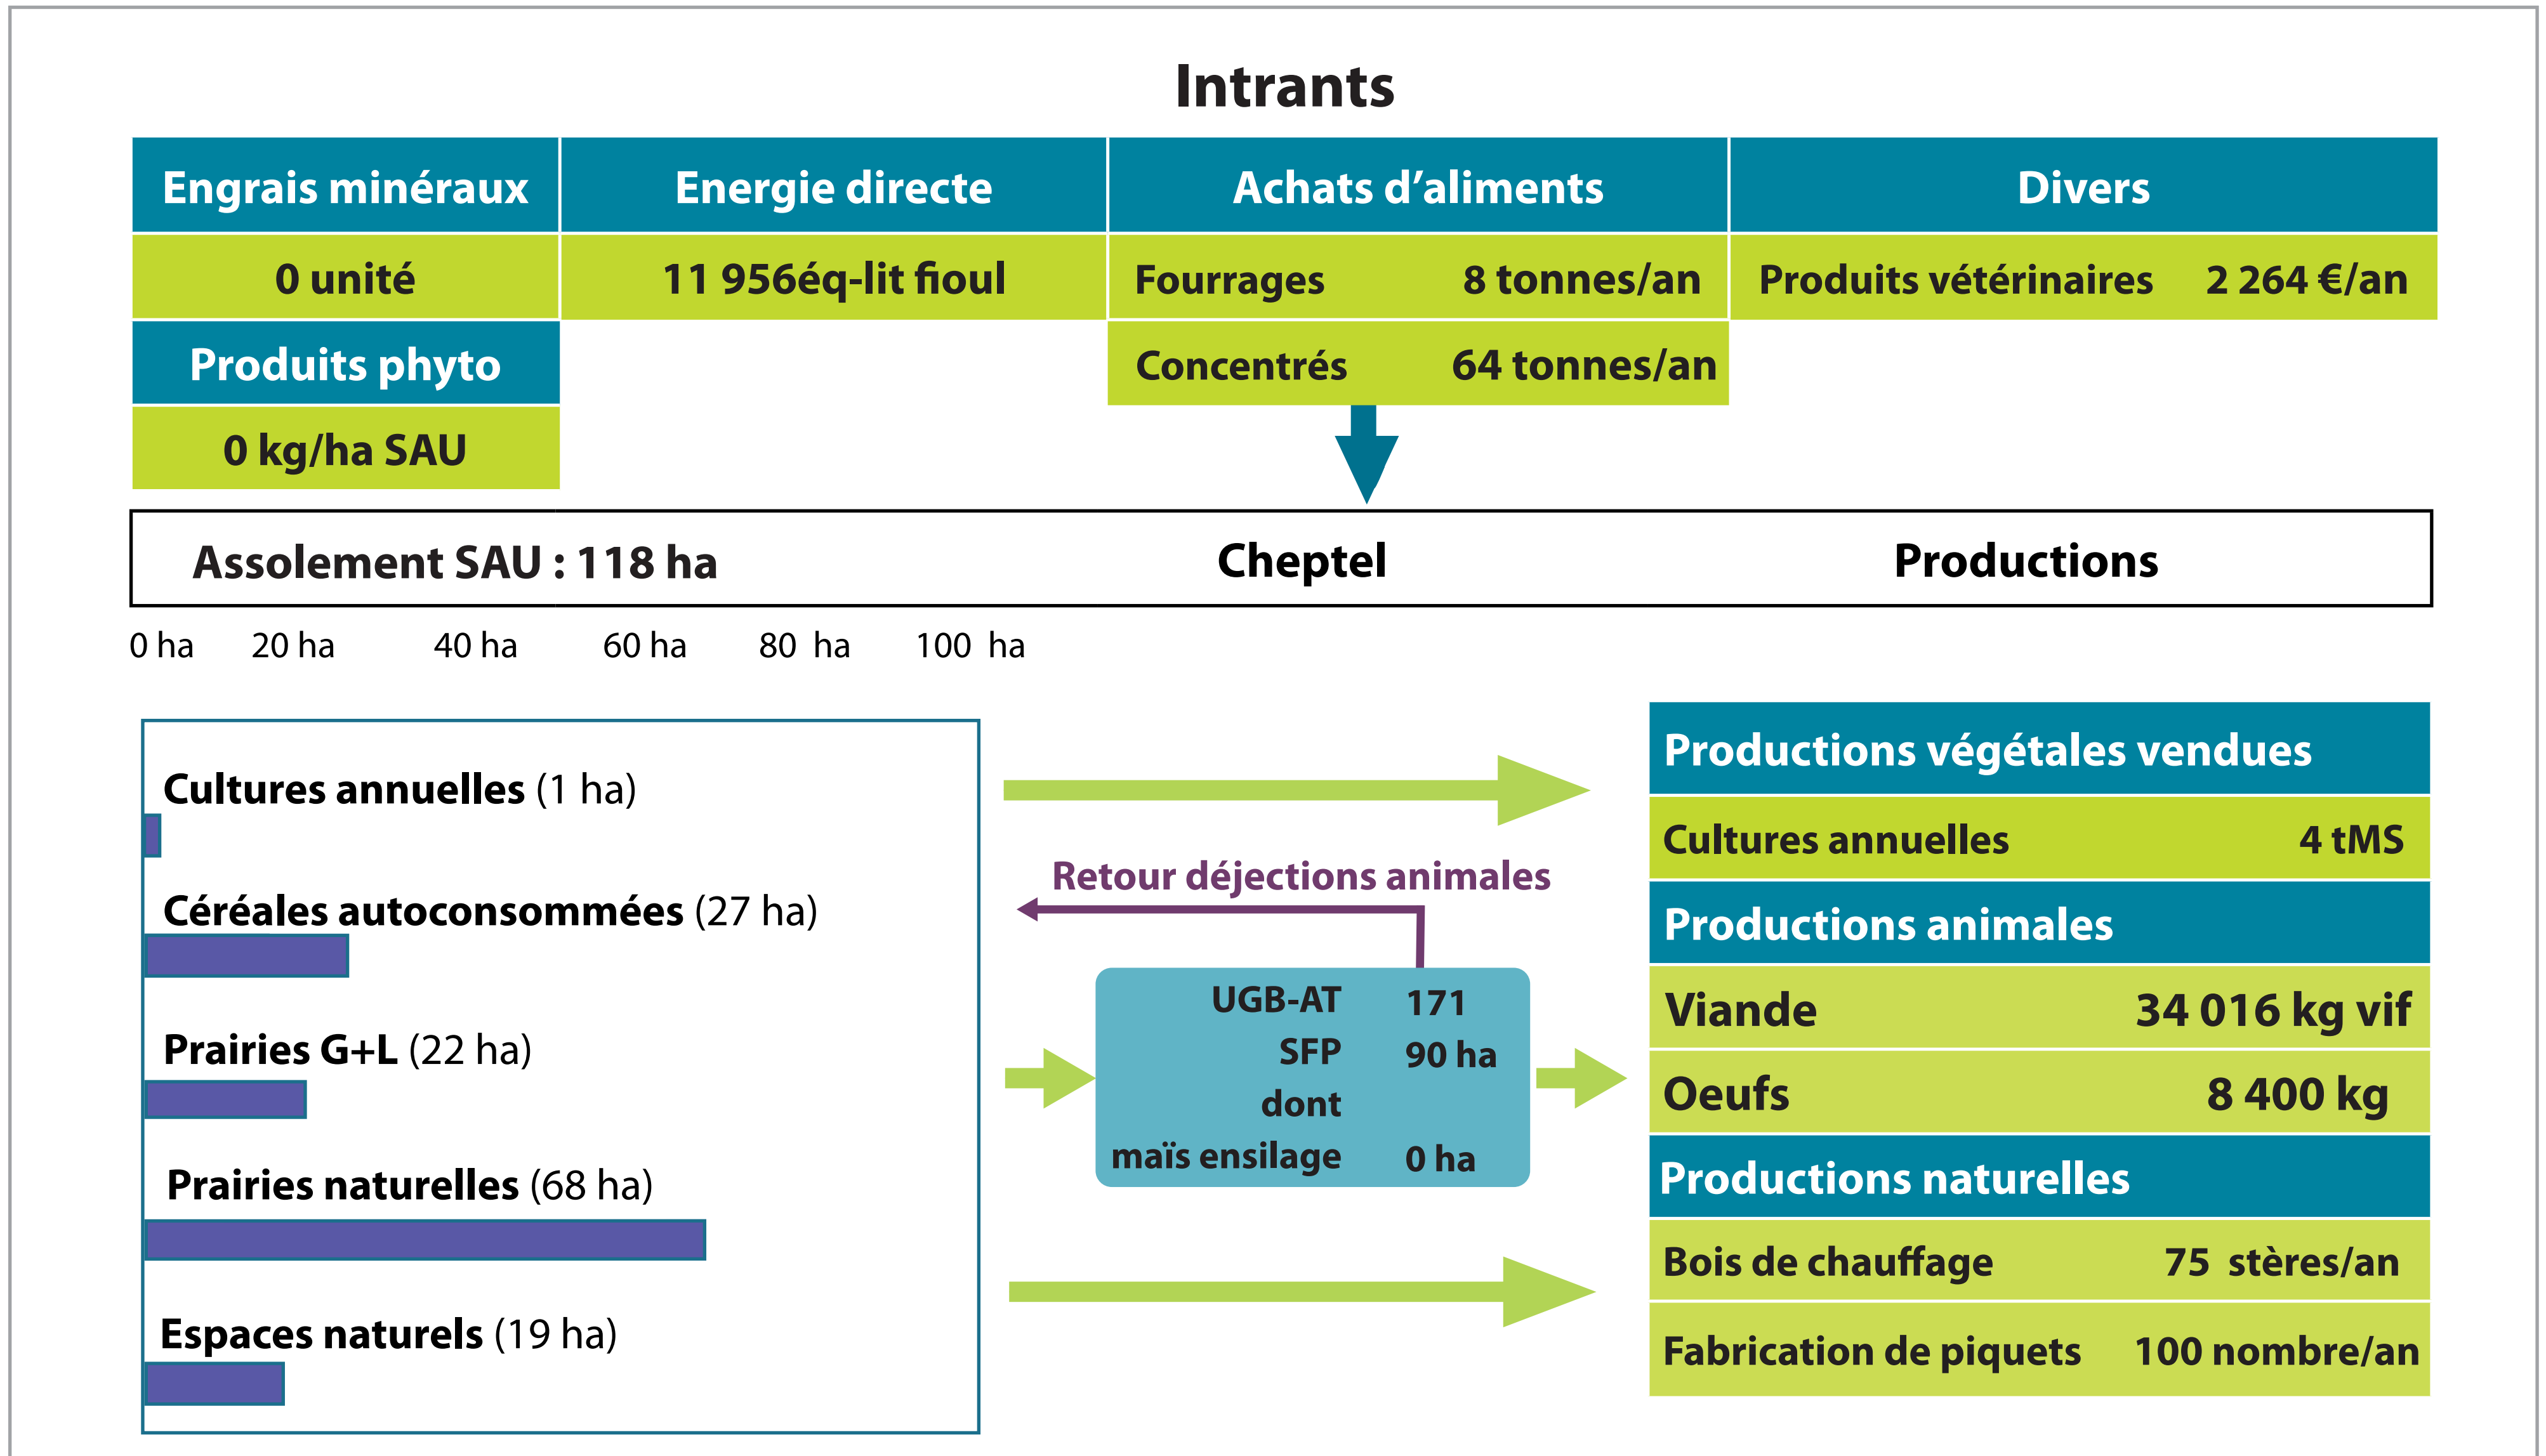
Intrants

| Engrais minéraux | Energie directe | Achats d'aliments | | Divers | |
|---|---|---|---|---|---|
| 0 unité | 11 956éq-lit fioul | Fourrages | 8 tonnes/an | Produits vétérinaires | 2 264 €/an |
| Produits phyto | | Concentrés | 64 tonnes/an | | |
| 0 kg/ha SAU | | | | | |

Assolement SAU : 118 ha
Cheptel
Productions

0 ha 20 ha 40 ha 60 ha 80 ha 100 ha

Cultures annuelles (1 ha)

Céréales autoconsommées (27 ha)

Prairies G+L (22 ha)

Prairies naturelles (68 ha)

Espaces naturels (19 ha)

Retour déjections animales

UGB-AT 171
SFP 90 ha
dont
maïs ensilage 0 ha

Productions végétales vendues
Cultures annuelles 4 tMS
Productions animales
Viande 34 016 kg vif
Oeufs 8 400 kg
Productions naturelles
Bois de chauffage 75 stères/an
Fabrication de piquets 100 nombre/an